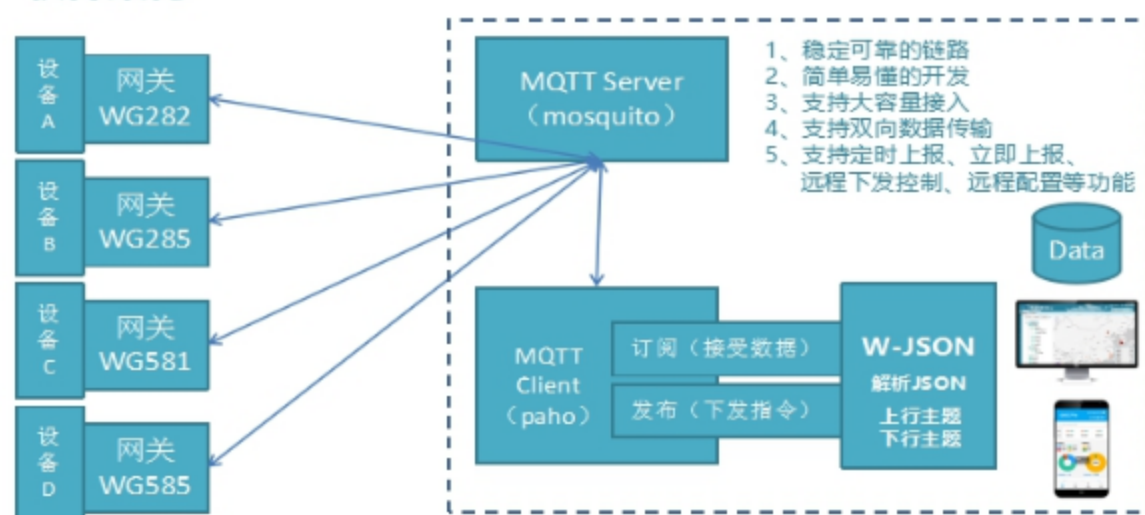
设备A

网关 WG282

设备B

网关 WG285

设备C

网关 WG581

设备D

网关 WG585

MQTT Server （mosquito）

1、稳定可靠的链路
2、简单易懂的开发
3、支持大容量接入
4、支持双向数据传输
5、支持定时上报、立即上报、远程下发控制、远程配置等功能

Data

MQTT Client （paho）

订阅（接受数据）

发布（下发指令）

W-JSON

解析JSON

上行主题
下行主题